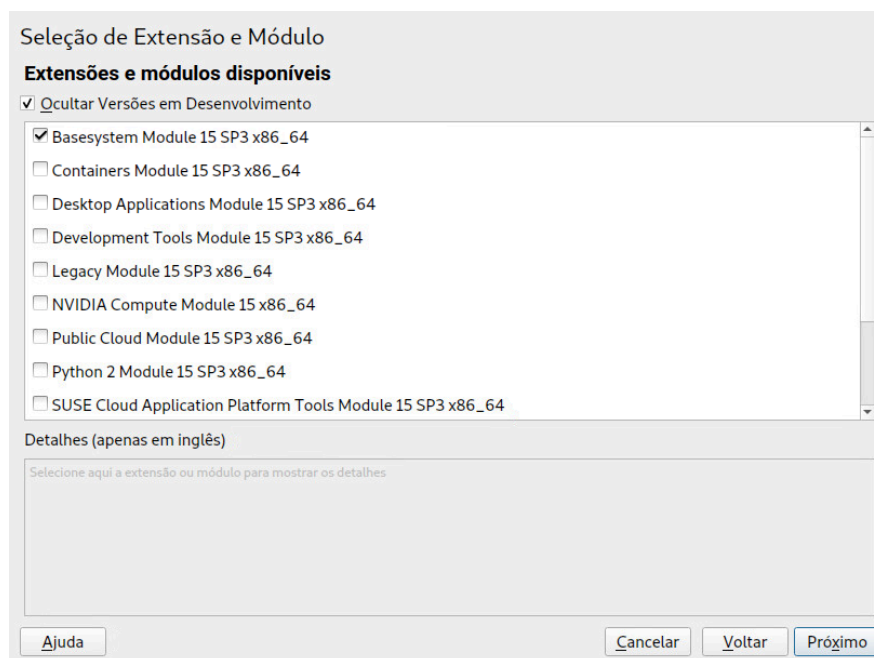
Seleção de Extensão e Módulo

Extensões e módulos disponíveis

☑ Ocultar Versões em Desenvolvimento

☑ Basesystem Module 15 SP3 x86_64
☐ Containers Module 15 SP3 x86_64
☐ Desktop Applications Module 15 SP3 x86_64
☐ Development Tools Module 15 SP3 x86_64
☐ Legacy Module 15 SP3 x86_64
☐ NVIDIA Compute Module 15 x86_64
☐ Public Cloud Module 15 SP3 x86_64
☐ Python 2 Module 15 SP3 x86_64
☐ SUSE Cloud Application Platform Tools Module 15 SP3 x86_64

Detalhes (apenas em inglês)

Selecione aqui a extensão ou módulo para mostrar os detalhes

Ajuda

Cancelar

Voltar

Próximo